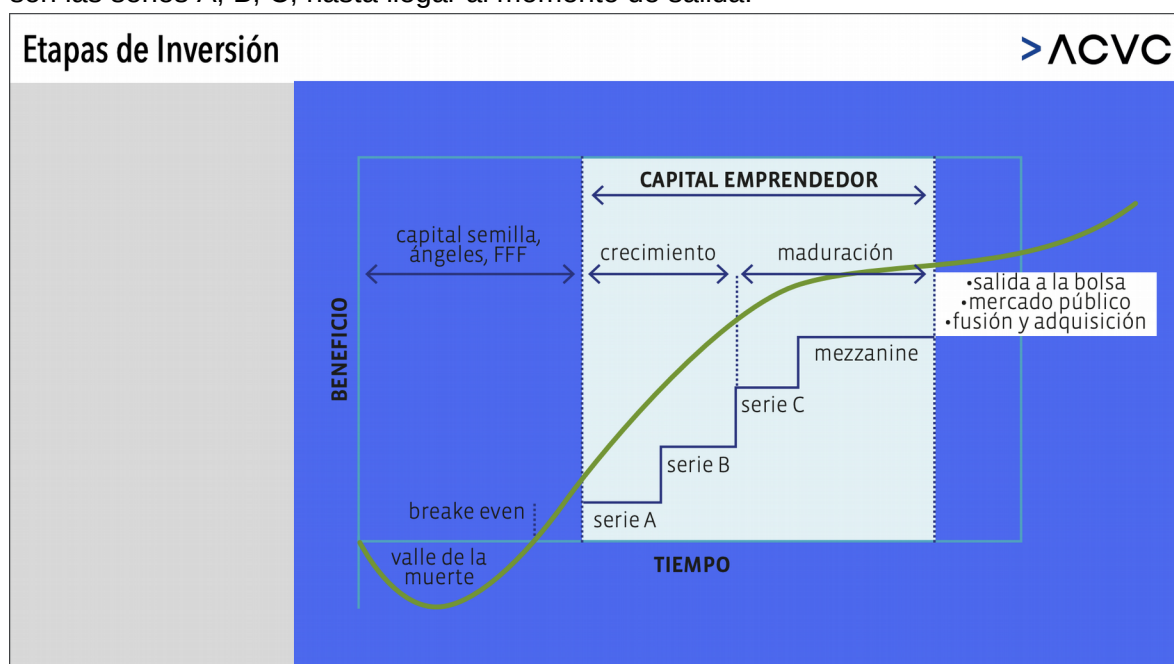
Etapas de Inversión

>ACVC

CAPITAL EMPRENDEDOR

capital semilla, ángeles, FFF

crecimiento

maduración

•salida a la bolsa
•mercado público
•fusión y adquisición

BENEFICIO

mezzanine

serie C

serie B

breake even

serie A

valle de la muerte

TIEMPO